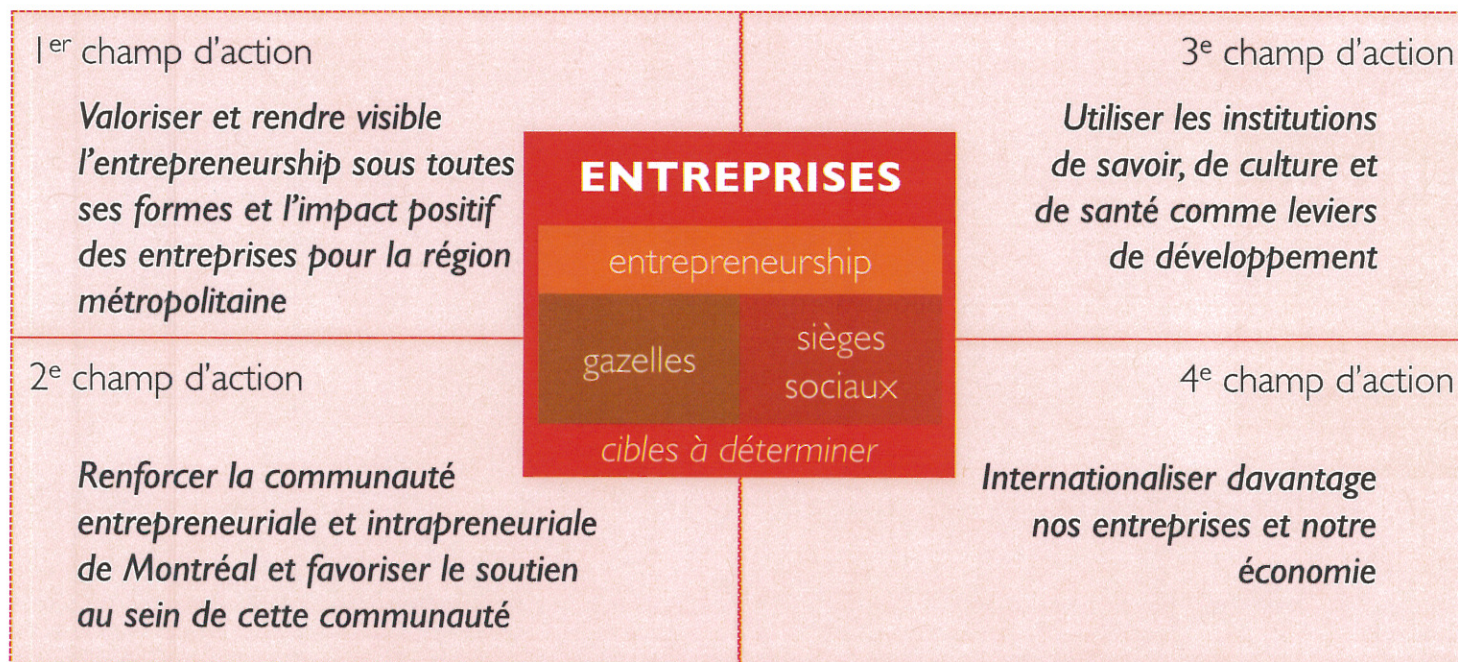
1$^{er}$ champ d'action

Valoriser et rendre visible l'entrepreneurship sous toutes ses formes et l'impact positif des entreprises pour la région métropolitaine

ENTREPRISES

entrepreneurship

gazelles

sièges sociaux

cibles à déterminer

3$^{e}$ champ d'action

Utiliser les institutions de savoir, de culture et de santé comme leviers de développement

2$^{e}$ champ d'action

Renforcer la communauté entrepreneuriale et intrapreneuriale de Montréal et favoriser le soutien au sein de cette communauté

4$^{e}$ champ d'action

Internationaliser davantage nos entreprises et notre économie